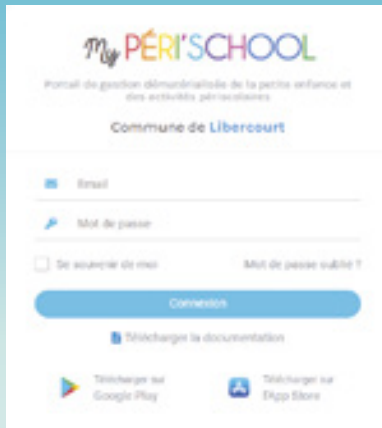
My PÉRI'SCHOOL

Portail de gestion dématérialisée de la petite enfance et des activités périscolaires

Commune de Libercourt

Email

Mot de passe

Se souvenir de moi

Mot de passe oublié ?

Connexion

Télécharger la documentation

Télécharger sur Google Play

Télécharger sur l'App Store